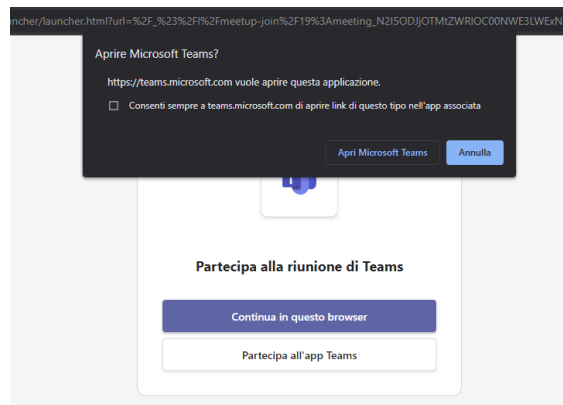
ncher/launcher.html?url=%2F_%23%2Fl%2Fmeetup-join%2F19%3Ameeting_N2I5ODJjOTMtZWRlOC00NWE3LWExN

Aprire Microsoft Teams?

https://teams.microsoft.com vuole aprire questa applicazione.

Consenti sempre a teams.microsoft.com di aprire link di questo tipo nell'app associata

Apri Microsoft Teams

Annulla

Partecipa alla riunione di Teams

Continua in questo browser

Partecipa all'app Teams